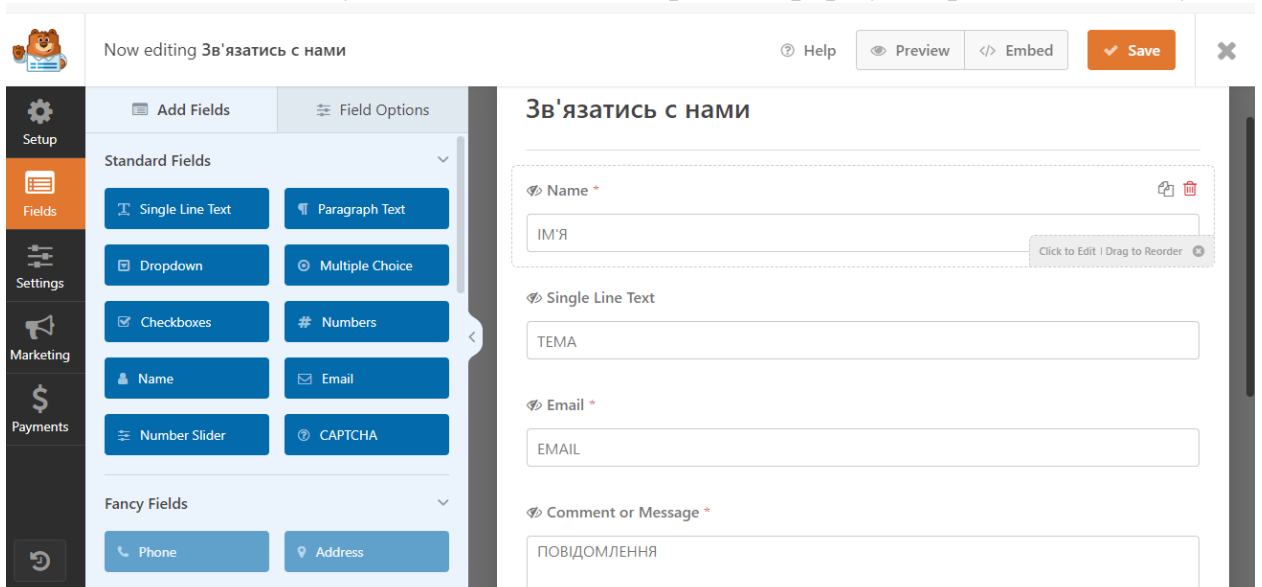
Now editing Зв'язатись с нами

Help | Preview | Embed | Save

Setup
Fields
Settings
Marketing
Payments

Add Fields | Field Options

Standard Fields

Single Line Text
Paragraph Text
Dropdown
Multiple Choice
Checkboxes
Numbers
Name
Email
Number Slider
CAPTCHA

Fancy Fields

Phone
Address

Зв'язатись с нами

Name *
ІМ'Я
Click to Edit | Drag to Reorder

Single Line Text
ТЕМА

Email *
EMAIL

Comment or Message *
ПОВІДОМЛЕННЯ